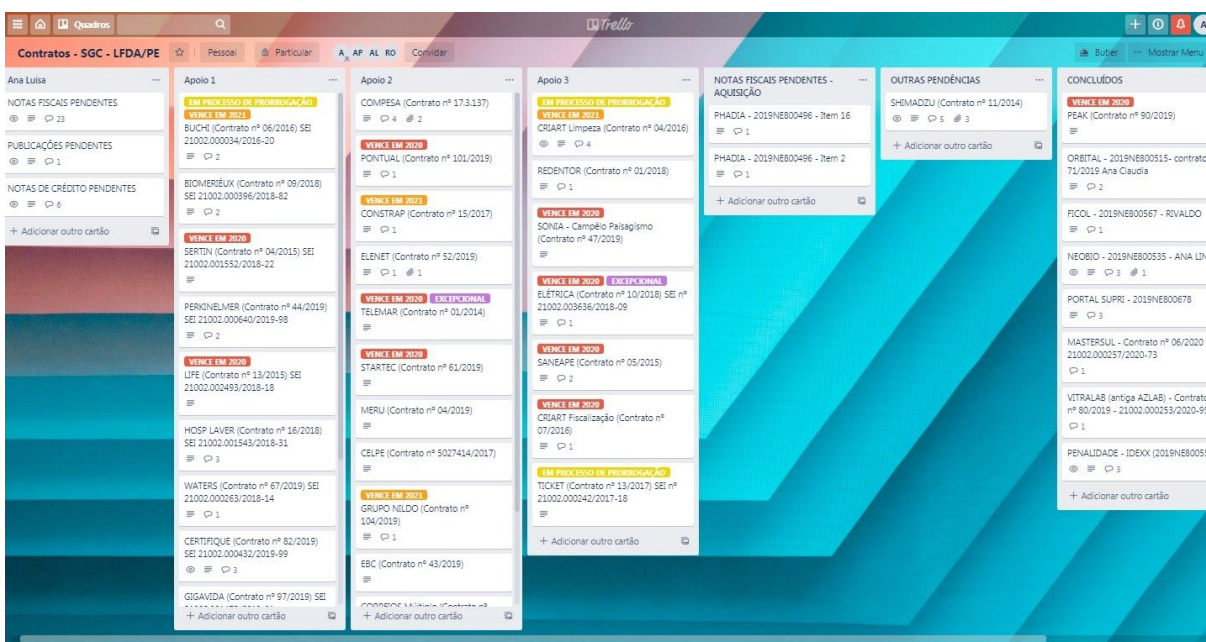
Quadros

Trello

Contratos - SGC - LFDA/PE | Pessoal | Particular | A AP AL RO | Convidar

Butler | Mostrar Menu

Ana Luisa

NOTAS FISCAIS PENDENTES
23

PUBLICAÇÕES PENDENTES
1

NOTAS DE CRÉDITO PENDENTES
6

+ Adicionar outro cartão

Apoio 1

EM PROCESSO DE PRORROGAÇÃO
VENCE EM 2021
BUCHI (Contrato nº 06/2016) SEI 21002.000034/2016-20
2

BIOMERIÉUX (Contrato nº 09/2018) SEI 21002.000396/2018-82
2

VENCE EM 2020
SERTIN (Contrato nº 04/2015) SEI 21002.001552/2018-22

PERKINELMER (Contrato nº 44/2019) SEI 21002.000640/2019-98
2

VENCE EM 2020
LIFE (Contrato nº 13/2015) SEI 21002.002493/2018-18

HOSP LAVER (Contrato nº 16/2018) SEI 21002.001543/2018-31
3

WATERS (Contrato nº 67/2019) SEI 21002.000263/2018-14
1

CERTIFIQUE (Contrato nº 82/2019) SEI 21002.000432/2019-99
3

GIGAVIDA (Contrato nº 97/2019) SEI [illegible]

+ Adicionar outro cartão

Apoio 2

COMPESA (Contrato nº 17.3.137)
4 2

VENCE EM 2020
PONTUAL (Contrato nº 101/2019)
1

VENCE EM 2021
CONSTRAP (Contrato nº 15/2017)
1

ELENET (Contrato nº 52/2019)
1 1

VENCE EM 2020 EXCEPCIONAL
TELEMAR (Contrato nº 01/2014)
1

VENCE EM 2020
STARTEC (Contrato nº 61/2019)

MERU (Contrato nº 04/2019)

CELPE (Contrato nº 5027414/2017)

VENCE EM 2021
GRUPO NILDO (Contrato nº 104/2019)
1

EBC (Contrato nº 43/2019)

CORREIOS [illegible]

+ Adicionar outro cartão

Apoio 3

EM PROCESSO DE PRORROGAÇÃO
VENCE EM 2021
CRIART Limpeza (Contrato nº 04/2016)
4

REDENTOR (Contrato nº 01/2018)
1

VENCE EM 2020
SONIA - Campelo Paisagismo (Contrato nº 47/2019)

VENCE EM 2020 EXCEPCIONAL
ELÉTRICA (Contrato nº 10/2018) SEI nº 21002.003636/2018-09
1

VENCE EM 2020
SANEAPE (Contrato nº 05/2015)
2

VENCE EM 2020
CRIART Fiscalização (Contrato nº 07/2016)
1

EM PROCESSO DE PRORROGAÇÃO
TICKET (Contrato nº 13/2017) SEI nº 21002.000242/2017-18

+ Adicionar outro cartão

NOTAS FISCAIS PENDENTES - AQUISIÇÃO

PHADIA - 2019NE800496 - Item 16
1

PHADIA - 2019NE800496 - Item 2
1

+ Adicionar outro cartão

OUTRAS PENDÊNCIAS

SHIMADZU (Contrato nº 11/2014)
5 3

+ Adicionar outro cartão

CONCLUÍDOS

VENCE EM 2020
PEAK (Contrato nº 90/2019)

ORBITAL - 2019NE800515- contrato 71/2019 Ana Claudia
2

FICOL - 2019NE800567 - RIVALDO
1

NEOBIO - 2019NE800535 - ANA LI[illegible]
3 1

PORTAL SUPRI - 2019NE800678
3

MASTERSUL - Contrato nº 06/2020 21002.000257/2020-73
1

VITRALAB (antiga AZLAB) - Contrato nº 80/2019 - 21002.000253/2020-9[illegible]
1

PENALIDADE - IDEXX (2019NE8005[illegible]
3

+ Adicionar outro cartão